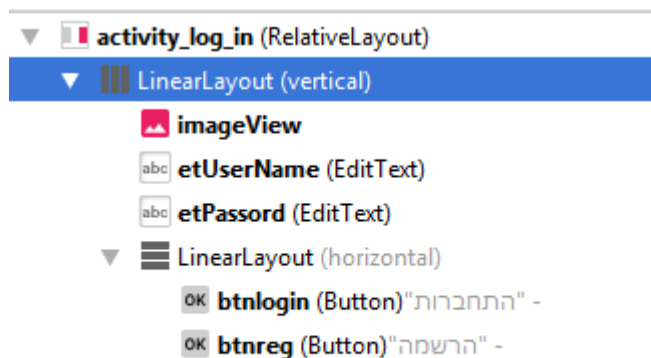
activity_log_in (RelativeLayout)
LinearLayout (vertical)
imageView
abc etUserName (EditText)
abc etPassord (EditText)
LinearLayout (horizontal)
OK btnlogin (Button) - "התחברות"
OK btnreg (Button) - "הרשמה"